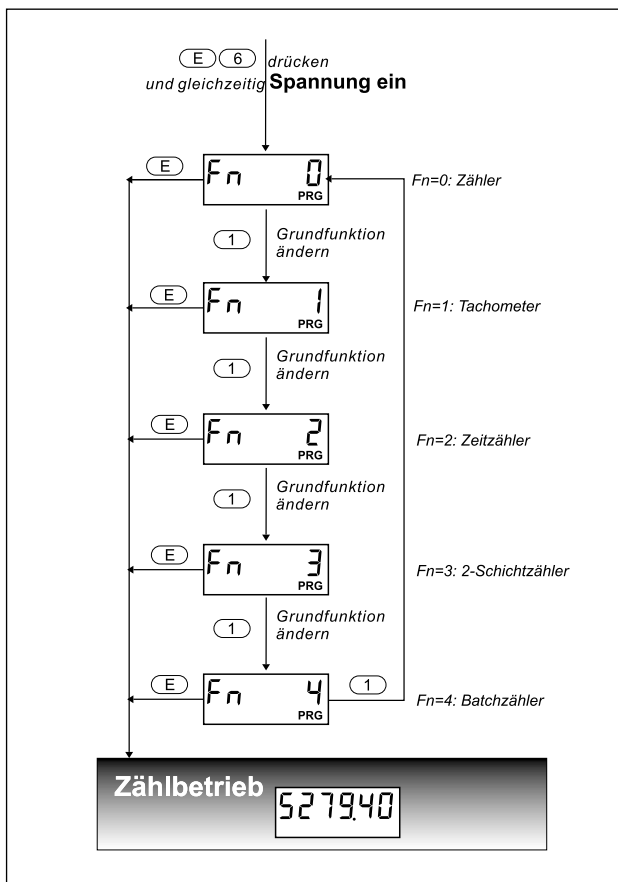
E 6 drücken
und gleichzeitig Spannung ein

E
Fn 0
PRG
Fn=0: Zähler

1 Grundfunktion ändern

E
Fn 1
PRG
Fn=1: Tachometer

1 Grundfunktion ändern

E
Fn 2
PRG
Fn=2: Zeitzähler

1 Grundfunktion ändern

E
Fn 3
PRG
Fn=3: 2-Schichtzähler

1 Grundfunktion ändern

E
Fn 4
PRG
1
Fn=4: Batchzähler

Zählbetrieb
5279.40